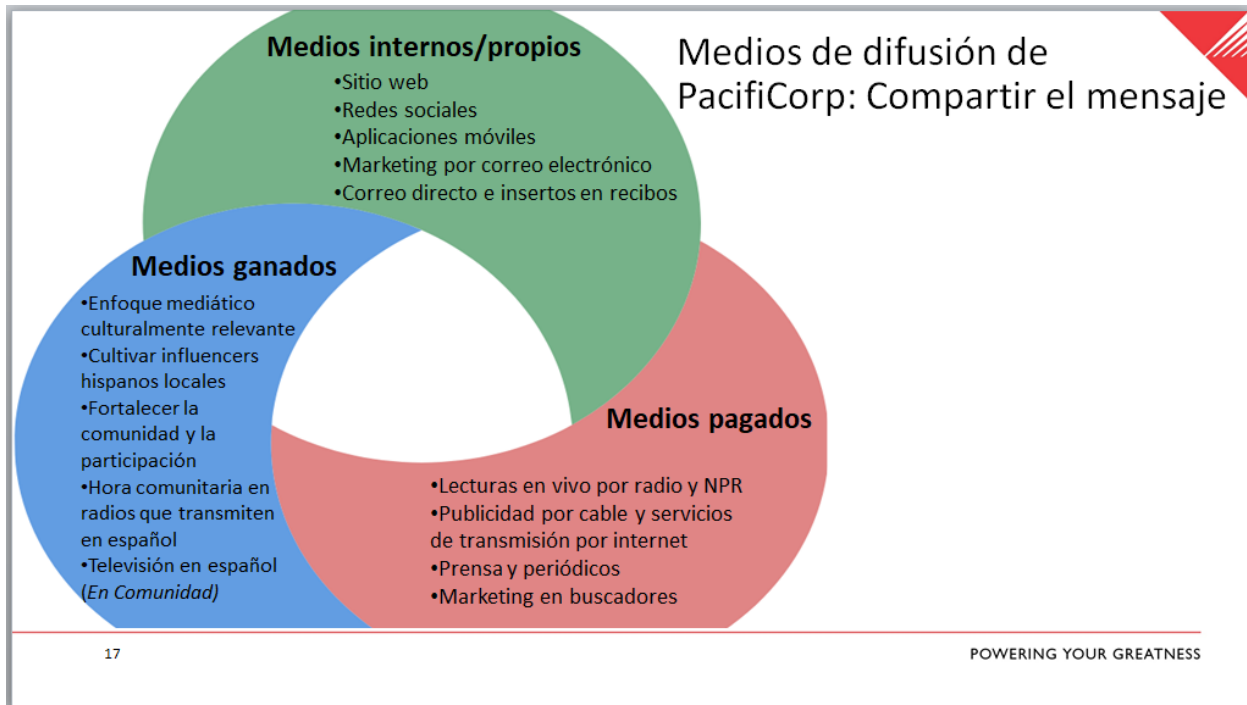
Medios de difusión de PacifiCorp: Compartir el mensaje

Medios internos/propios
•Sitio web
•Redes sociales
•Aplicaciones móviles
•Marketing por correo electrónico
•Correo directo e insertos en recibos

Medios ganados
•Enfoque mediático culturalmente relevante
•Cultivar influencers hispanos locales
•Fortalecer la comunidad y la participación
•Hora comunitaria en radios que transmiten en español
•Televisión en español (*En Comunidad)*

Medios pagados
•Lecturas en vivo por radio y NPR
•Publicidad por cable y servicios de transmisión por internet
•Prensa y periódicos
•Marketing en buscadores

17

POWERING YOUR GREATNESS